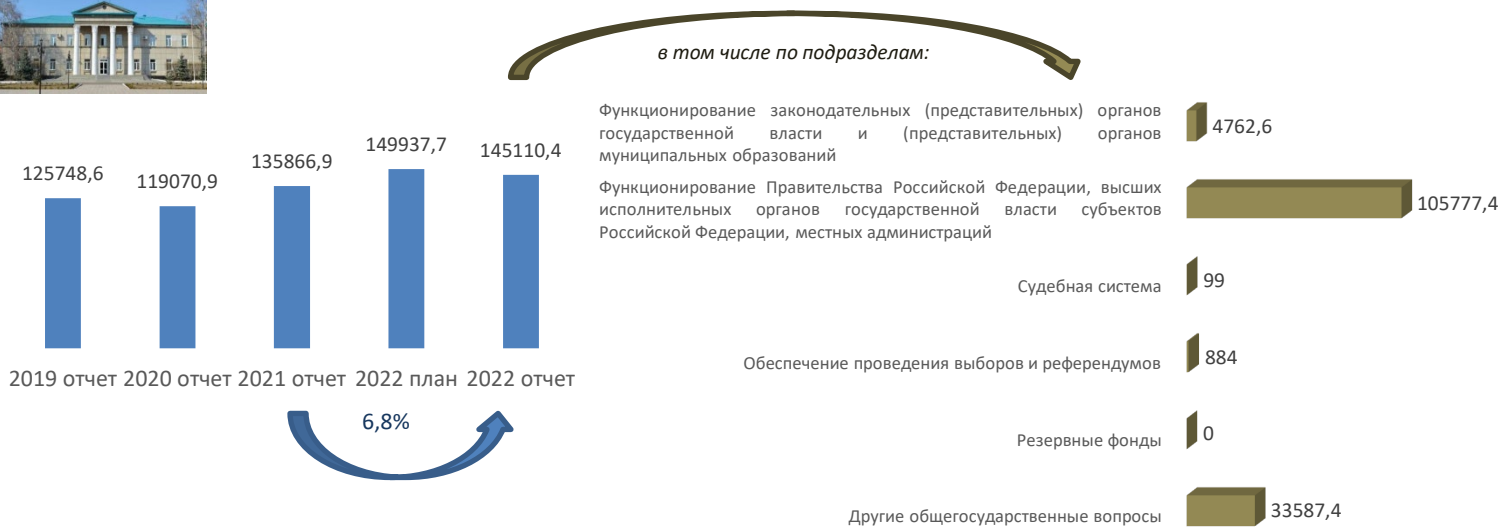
в том числе по подразделам:

125748,6
119070,9
135866,9
149937,7
145110,4

2019 отчет 2020 отчет 2021 отчет 2022 план 2022 отчет

6,8%

Функционирование законодательных (представительных) органов государственной власти и (представительных) органов муниципальных образований
4762,6

Функционирование Правительства Российской Федерации, высших исполнительных органов государственной власти субъектов Российской Федерации, местных администраций
105777,4

Судебная система
99

Обеспечение проведения выборов и референдумов
884

Резервные фонды
0

Другие общегосударственные вопросы
33587,4